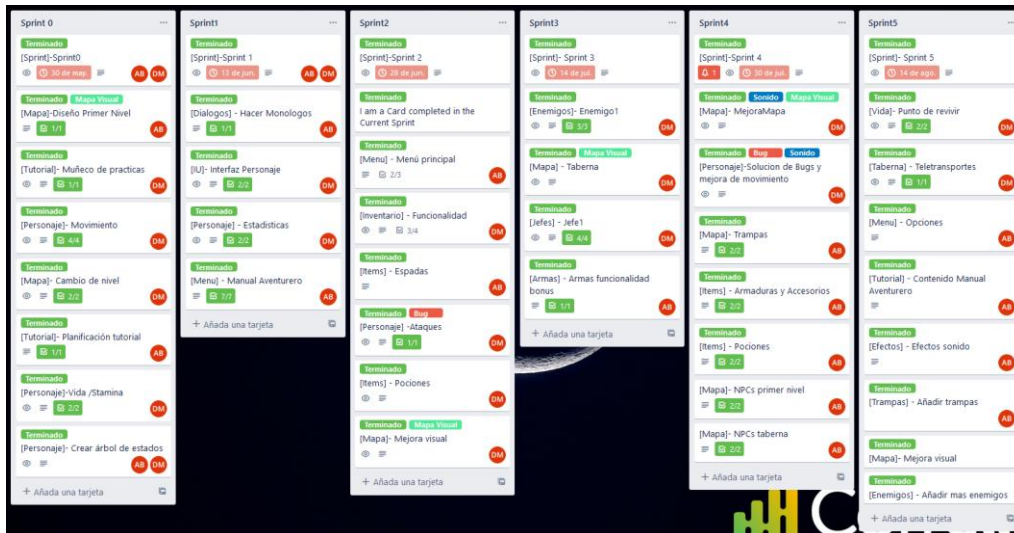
Sprint 0 ...

Terminado
[Sprint]-Sprint0
30 de may.
AB DM

Terminado Mapa Visual
[Mapa]-Diseño Primer Nivel
1/1
AB

Terminado
[Tutorial]- Muñeco de practicas
1/1
DM

Terminado
[Personaje]- Movimiento
4/4
DM

Terminado
[Mapa]- Cambio de nivel
2/2
DM

Terminado
[Tutorial]- Planificación tutorial
1/1
AB

Terminado
[Personaje]-Vida /Stamina
2/2
DM

Terminado
[Personaje]- Crear árbol de estados
AB DM

+ Añada una tarjeta

Sprint1 ...

Terminado
[Sprint]-Sprint 1
13 de jun.
AB DM

Terminado
[Dialogos] - Hacer Monologos
1/1
AB

Terminado
[IU]- Interfaz Personaje
2/2
DM

Terminado
[Personaje] - Estadisticas
2/2
DM

Terminado
[Menu] - Manual Aventurero
7/7
AB

+ Añada una tarjeta

Sprint2 ...

Terminado
[Sprint]-Sprint 2
28 de jun.

Terminado
I am a Card completed in the Current Sprint

Terminado
[Menu] - Menú principal
2/3
AB

Terminado
[Inventario] - Funcionalidad
3/4
DM

Terminado
[Items] - Espadas
AB

Terminado Bug
[Personaje] -Ataques
1/1
DM

Terminado
[Items] - Pociones
DM

Terminado Mapa Visual
[Mapa]- Mejora visual
DM

+ Añada una tarjeta

Sprint3 ...

Terminado
[Sprint]-Sprint 3
14 de jul.

Terminado
[Enemigos]- Enemigo1
3/3
DM

Terminado Mapa Visual
[Mapa] - Taberna
DM

Terminado
[Jefes] - Jefe1
4/4
DM

Terminado
[Armas] - Armas funcionalidad bonus
1/1
AB

+ Añada una tarjeta

Sprint4 ...

Terminado
[Sprint]-Sprint 4
1 30 de jul.

Terminado Sonido Mapa Visual
[Mapa]- MejoraMapa
DM

Terminado Bug Sonido
[Personaje]-Solucion de Bugs y mejora de movimiento
DM

Terminado
[Mapa]- Trampas
2/2
AB

Terminado
[Items] - Armaduras y Accesorios
2/2
AB

Terminado
[Items] - Pociones
2/2
AB

Terminado
[Mapa]- NPCs primer nivel
2/2
AB

[Mapa]- NPCs taberna
2/2
AB

+ Añada una tarjeta

Sprint5 ...

Terminado
[Sprint]-Sprint 5
14 de ago.

Terminado
[Vida]- Punto de revivir
2/2
DM

Terminado
[Taberna] - Teletransportes
1/1
DM

Terminado
[Menu] - Opciones
AB

Terminado
[Tutorial]- Contenido Manual Aventurero
AB

Terminado
[Efectos] - Efectos sonido
AB

Terminado
[Trampas] - Añadir trampas
AB

Terminado
[Mapa]- Mejora visual

Terminado
[Enemigos] - Añadir mas enemigos

+ Añada una tarjeta